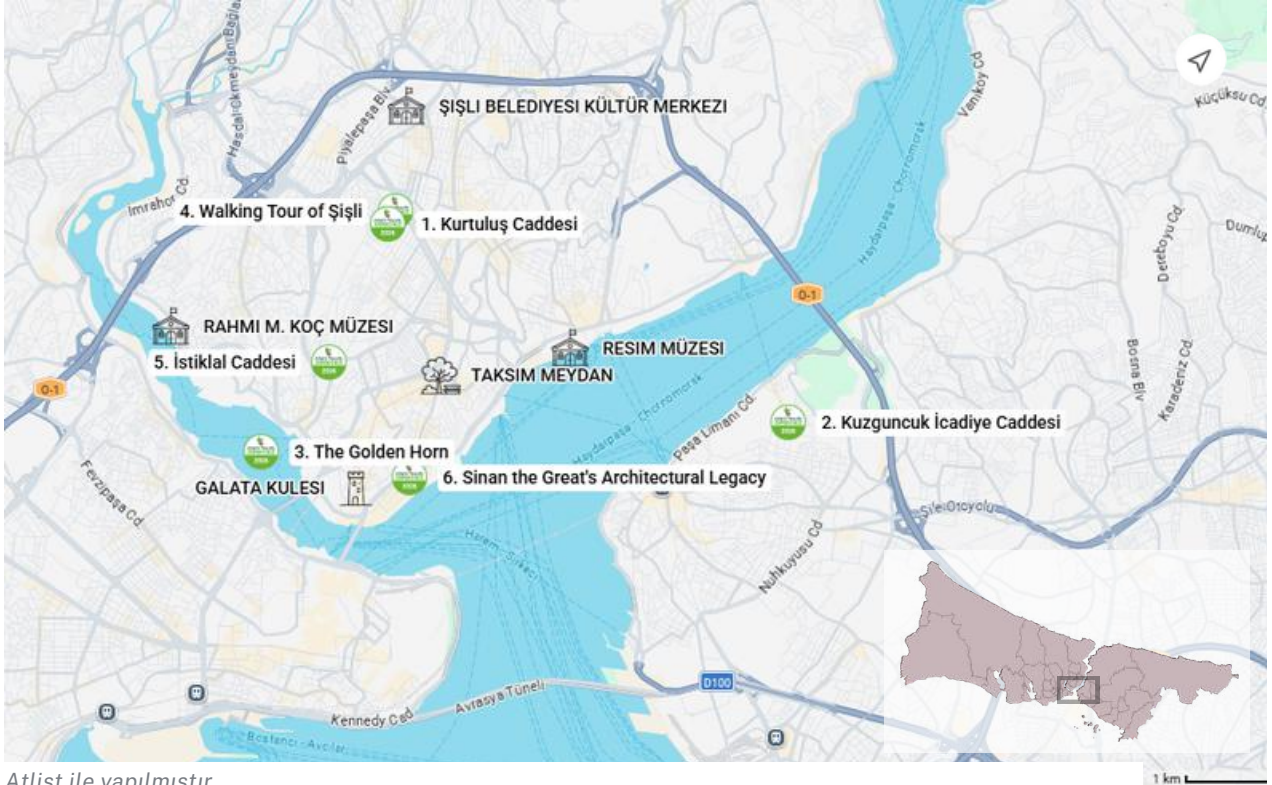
ŞIŞLI BELEDIYESI KÜLTÜR MERKEZI
Piyalepaşa Blv
Hasdal-Okmeydanı Bağlantı
Küçüksu Cd
Vaniköy Cd
Imrahor Cd
4. Walking Tour of Şişli
1. Kurtuluş Caddesi
Haydarpaşa - Chormorsk
Dereboyu Cd
Dumlu
O-1
RAHMI M. KOÇ MÜZESI
5. İstiklal Caddesi
RESIM MÜZESI
TAKSIM MEYDAN
Bosna Blv
Karadeniz Cd
O-1
Paşa Limanı Cd
2. Kuzguncuk İcadiye Caddesi
Fevzipaşa Cd
3. The Golden Horn
GALATA KULESI
6. Sinan the Great's Architectural Legacy
Şilei Otoyolu
Nuhkuyusu Cd
Harem - Sirkeci
D100
Avrasya Tüneli
Kennedy Cd
Bostancı - Avcılar
Atlist ile yapılmıştır
1 km